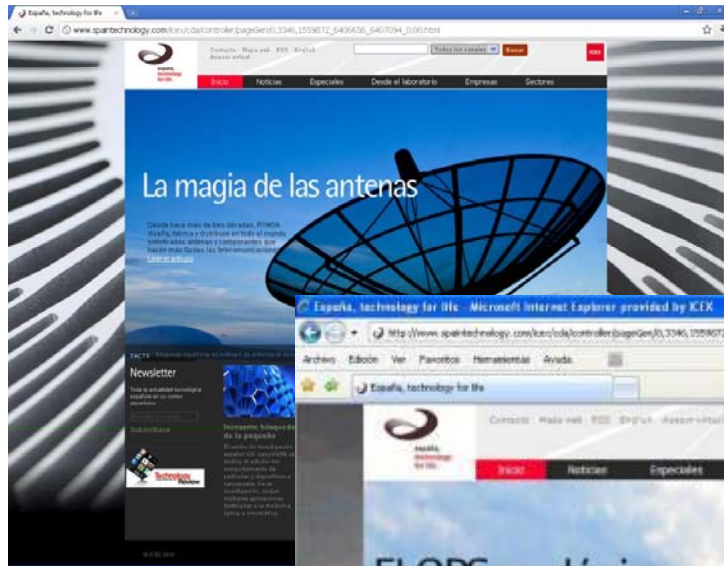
España, technology for life

www.spaintechnology.com/icex/cda/controller/pageGen/0,3346,1559872_6406656_6407094_0,00.html

Contacto Mapa web RSS English
Acceso virtual

Todos los canales Buscar

ICEX

España technology for life

Inicio Noticias Especiales Desde el laboratorio Empresas Sectores

La magia de las antenas

Desde hace más de tres décadas, PYMOA diseña, fabrica y distribuye en todo el mundo sofisticadas antenas y componentes que hacen más fáciles las telecomunicaciones.
Leer el artículo

FACTS

Newsletter

Toda la actualidad tecnológica española en su correo electrónico

Subscribase

Technology Review

Incesante búsqueda de la pequeño

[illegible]

España, technology for life - Microsoft Internet Explorer provided by ICEX

http://www.spaintechnology.com/icex/cda/controller/pageGen/0,3346,1559872

Archivo Edición Ver Favoritos Herramientas Ayuda

España, technology for life

Contacto Mapa web RSS English Acceso virtual

España technology for life

Inicio Noticias Especiales